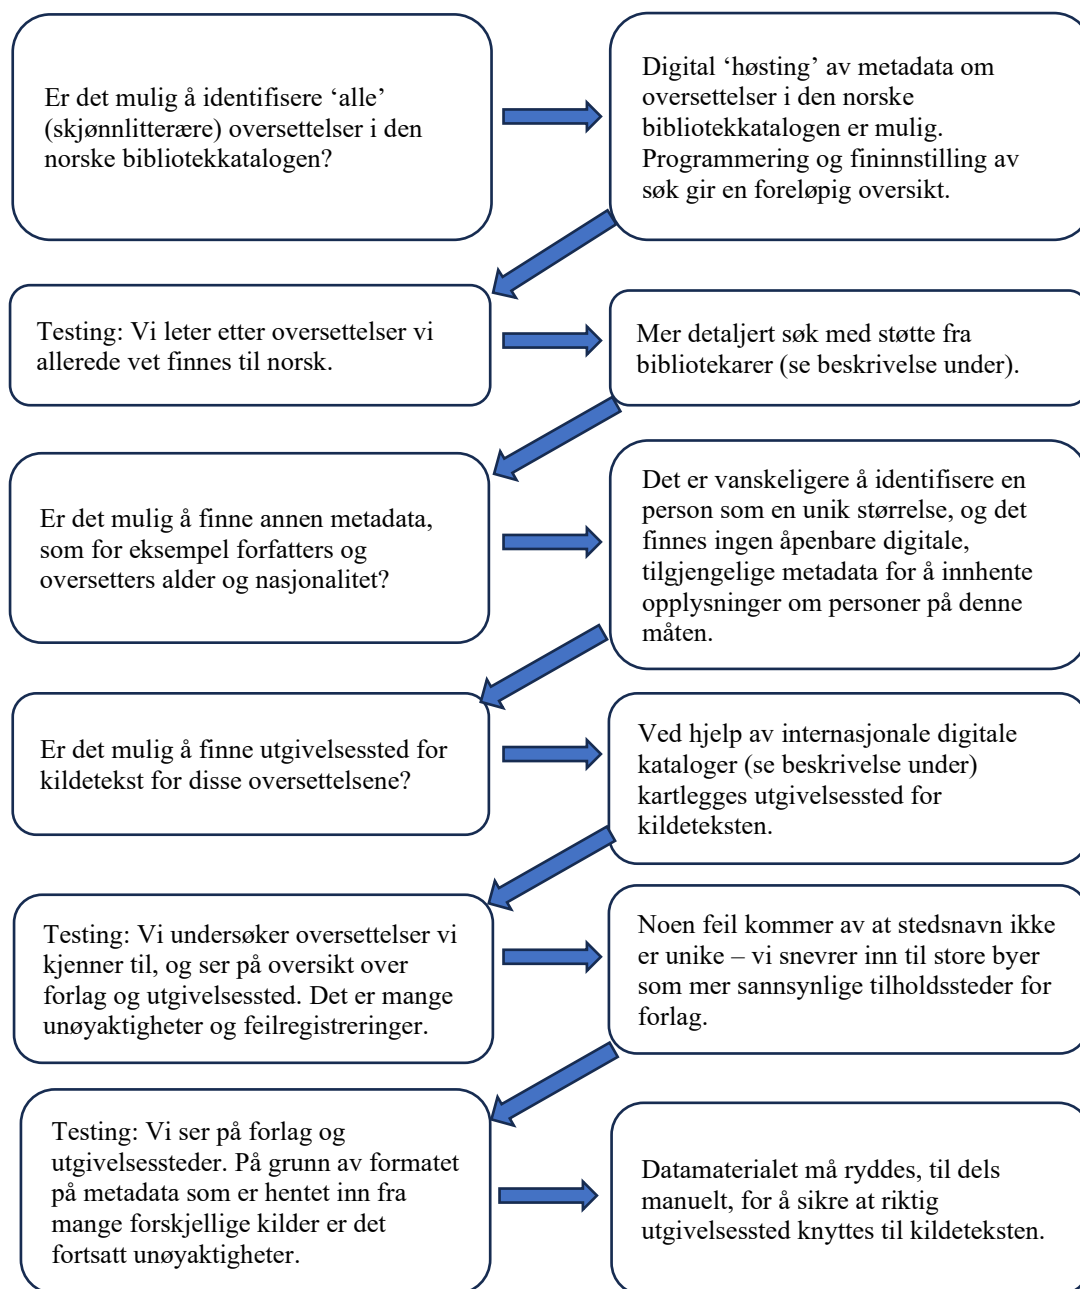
Er det mulig å identifisere 'alle' (skjønnlitterære) oversettelser i den norske bibliotekkatalogen?

Digital 'høsting' av metadata om oversettelser i den norske bibliotekkatalogen er mulig. Programmering og fininnstilling av søk gir en foreløpig oversikt.

Testing: Vi leter etter oversettelser vi allerede vet finnes til norsk.

Mer detaljert søk med støtte fra bibliotekarer (se beskrivelse under).

Er det mulig å finne annen metadata, som for eksempel forfatters og oversetters alder og nasjonalitet?

Det er vanskeligere å identifisere en person som en unik størrelse, og det finnes ingen åpenbare digitale, tilgjengelige metadata for å innhente opplysninger om personer på denne måten.

Er det mulig å finne utgivelsessted for kildetekst for disse oversettelsene?

Ved hjelp av internasjonale digitale kataloger (se beskrivelse under) kartlegges utgivelsessted for kildeteksten.

Testing: Vi undersøker oversettelser vi kjenner til, og ser på oversikt over forlag og utgivelsessted. Det er mange unøyaktigheter og feilregistreringer.

Noen feil kommer av at stedsnavn ikke er unike – vi snevrer inn til store byer som mer sannsynlige tilholdssteder for forlag.

Testing: Vi ser på forlag og utgivelsessteder. På grunn av formatet på metadata som er hentet inn fra mange forskjellige kilder er det fortsatt unøyaktigheter.

Datamaterialet må ryddes, til dels manuelt, for å sikre at riktig utgivelsessted knyttes til kildeteksten.